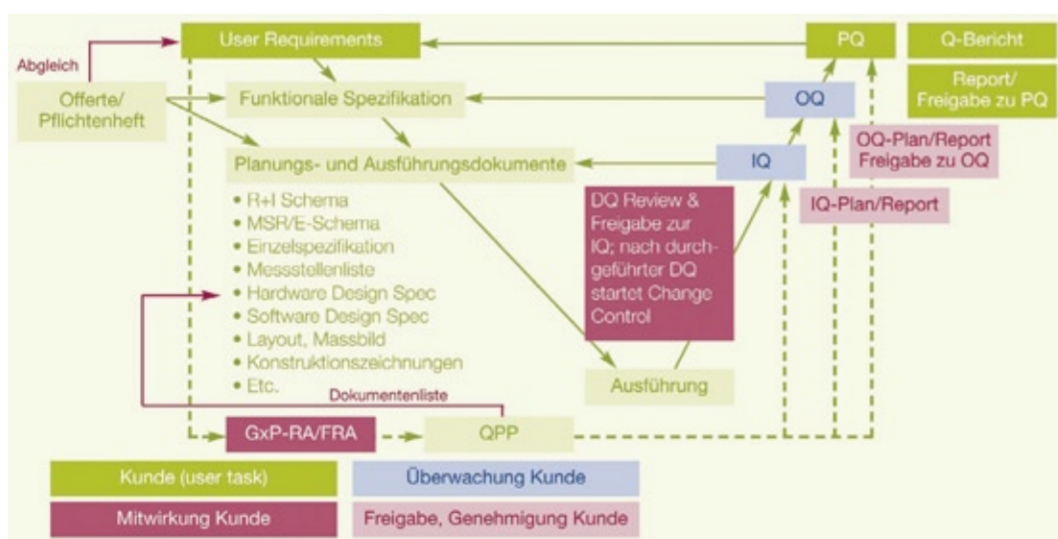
User Requirements

PQ

Q-Bericht

Abgleich

Offerte/
Pflichtenheft

Funktionale Spezifikation

OQ

Report/
Freigabe zu PQ

OQ-Plan/Report
Freigabe zu OQ

Planungs- und Ausführungsdokumente

IQ

• R+I Schema
• MSR/E-Schema
• Einzelspezifikation
• Messstellenliste
• Hardware Design Spec
• Software Design Spec
• Layout, Massbild
• Konstruktionszeichnungen
• Etc.

DQ Review & Freigabe zur IQ; nach durchgeführter DQ startet Change Control

IQ-Plan/Report

Ausführung

Dokumentenliste

GxP-RA/FRA

QPP

Kunde (user task)

Überwachung Kunde

Mitwirkung Kunde

Freigabe, Genehmigung Kunde